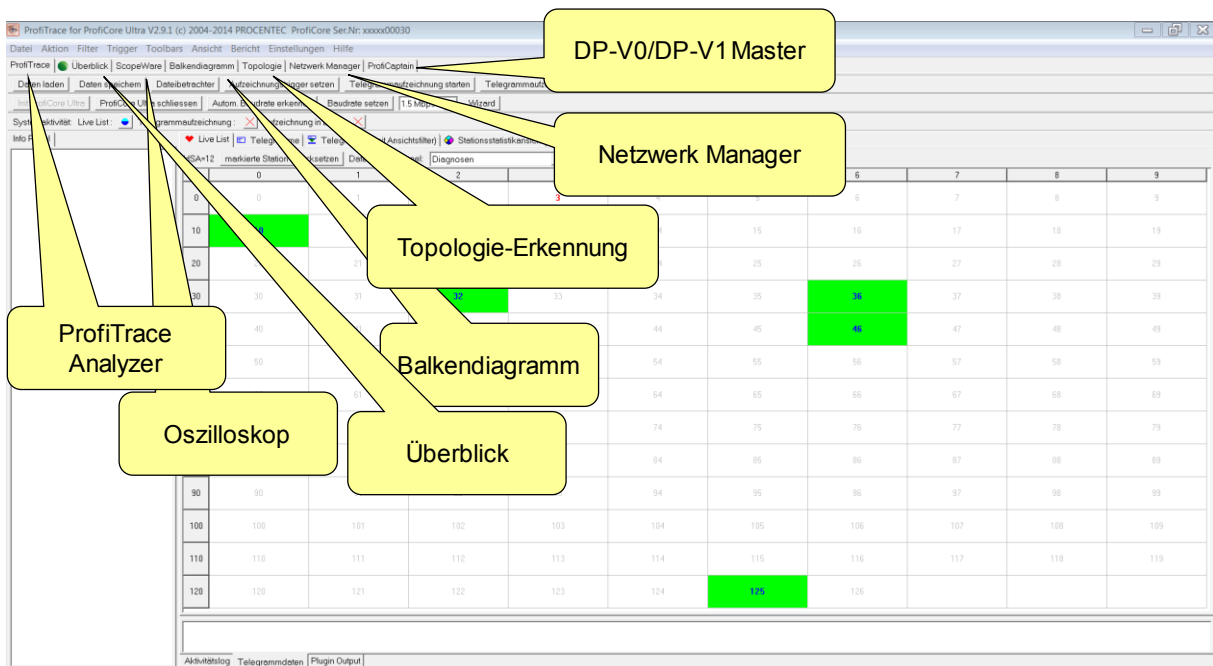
ProfiTrace for ProfiCore Ultra V2.9.1 (c) 2004-2014 PROCENTEC ProfiCore Ser.Nr: xxxxx00030

Datei Aktion Filter Trigger Toolbars Ansicht Bericht Einstellungen Hilfe

ProfiTrace | Überblick | ScopeWare | Balkendiagramm | Topologie | Netzwerk Manager | ProfiCaptain

DP-V0/DP-V1 Master

Daten laden | Daten speichern | Dateibetrachter | Aufzeichnungstrigger setzen | Telegrammaufzeichnung starten | Telegrammaufz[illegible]

Init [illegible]ofiCore Ultra | ProfiCore Ultra schliessen | Autom. Baudrate erkenn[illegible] | Baudrate setzen | 1.5 Mbps | Wizard

System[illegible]ktivität: Live List: | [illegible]grammaufzeichnung: | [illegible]fzeichnung in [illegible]

Netzwerk Manager

Info P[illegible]

Live List | Telegr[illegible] | Teleg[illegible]t Ansichtsfilter) | Stationsstatistikansic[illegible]

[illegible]SA=12 | markierte Station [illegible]cksetzen | Det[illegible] | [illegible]el: Diagnosen

Topologie-Erkennung

| | 0 | 1 | 2 | 3 | 4 | 5 | 6 | 7 | 8 | 9 |
|---|---|---|---|---|---|---|---|---|---|---|
| 0 | 0 | 1 | 2 | 3 | | 5 | 6 | 7 | 8 | 9 |
| 10 | 10 | | | | | 15 | 16 | 17 | 18 | 19 |
| 20 | | 21 | | | | 25 | 26 | 27 | 28 | 29 |
| 30 | 30 | 31 | 32 | 33 | 34 | 35 | 36 | 37 | 38 | 39 |
| 40 | 40 | | | | 44 | 45 | 46 | 47 | 48 | 49 |
| 50 | 50 | | | | 54 | 55 | 56 | 57 | 58 | 59 |
| 60 | | 61 | | | 64 | 65 | 66 | 67 | 68 | 69 |
| 70 | | | | | 74 | 75 | 76 | 77 | 78 | 79 |
| 80 | | | | | 84 | 85 | 86 | 87 | 88 | 89 |
| 90 | 90 | | | | 94 | 95 | 96 | 97 | 98 | 99 |
| 100 | 100 | 101 | 102 | 103 | 104 | 105 | 106 | 107 | 108 | 109 |
| 110 | 110 | 111 | 112 | 113 | 114 | 115 | 116 | 117 | 118 | 119 |
| 120 | 120 | 121 | 122 | 123 | 124 | 125 | 126 | | | |

ProfiTrace Analyzer

Balkendiagramm

Oszilloskop

Überblick

Aktivitätslog | Telegrammdaten | Plugin Output